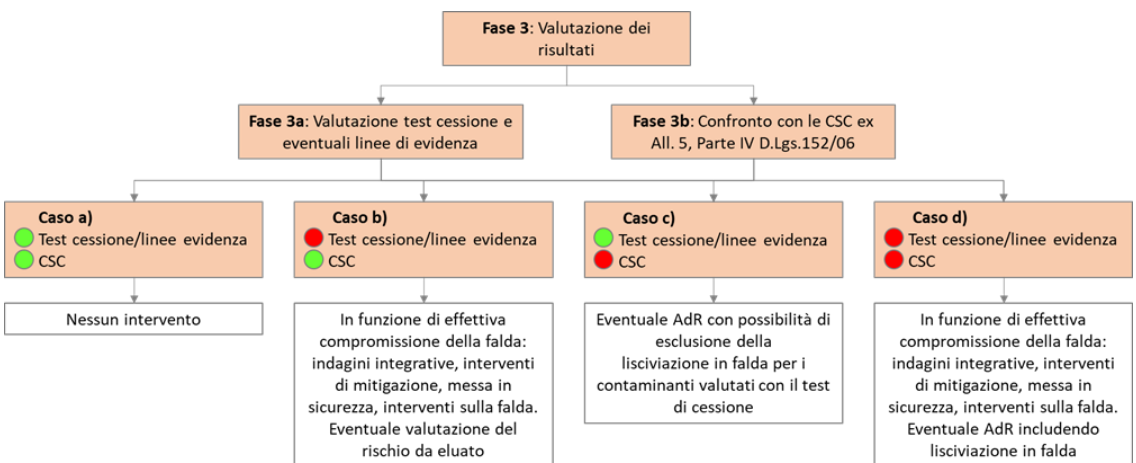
**Fase 3**: Valutazione dei risultati

**Fase 3a**: Valutazione test cessione e eventuali linee di evidenza

**Fase 3b**: Confronto con le CSC ex All. 5, Parte IV D.Lgs.152/06

**Caso a)**
Test cessione/linee evidenza
CSC

Nessun intervento

**Caso b)**
Test cessione/linee evidenza
CSC

In funzione di effettiva compromissione della falda: indagini integrative, interventi di mitigazione, messa in sicurezza, interventi sulla falda. Eventuale valutazione del rischio da eluato

**Caso c)**
Test cessione/linee evidenza
CSC

Eventuale AdR con possibilità di esclusione della lisciviazione in falda per i contaminanti valutati con il test di cessione

**Caso d)**
Test cessione/linee evidenza
CSC

In funzione di effettiva compromissione della falda: indagini integrative, interventi di mitigazione, messa in sicurezza, interventi sulla falda. Eventuale AdR includendo lisciviazione in falda